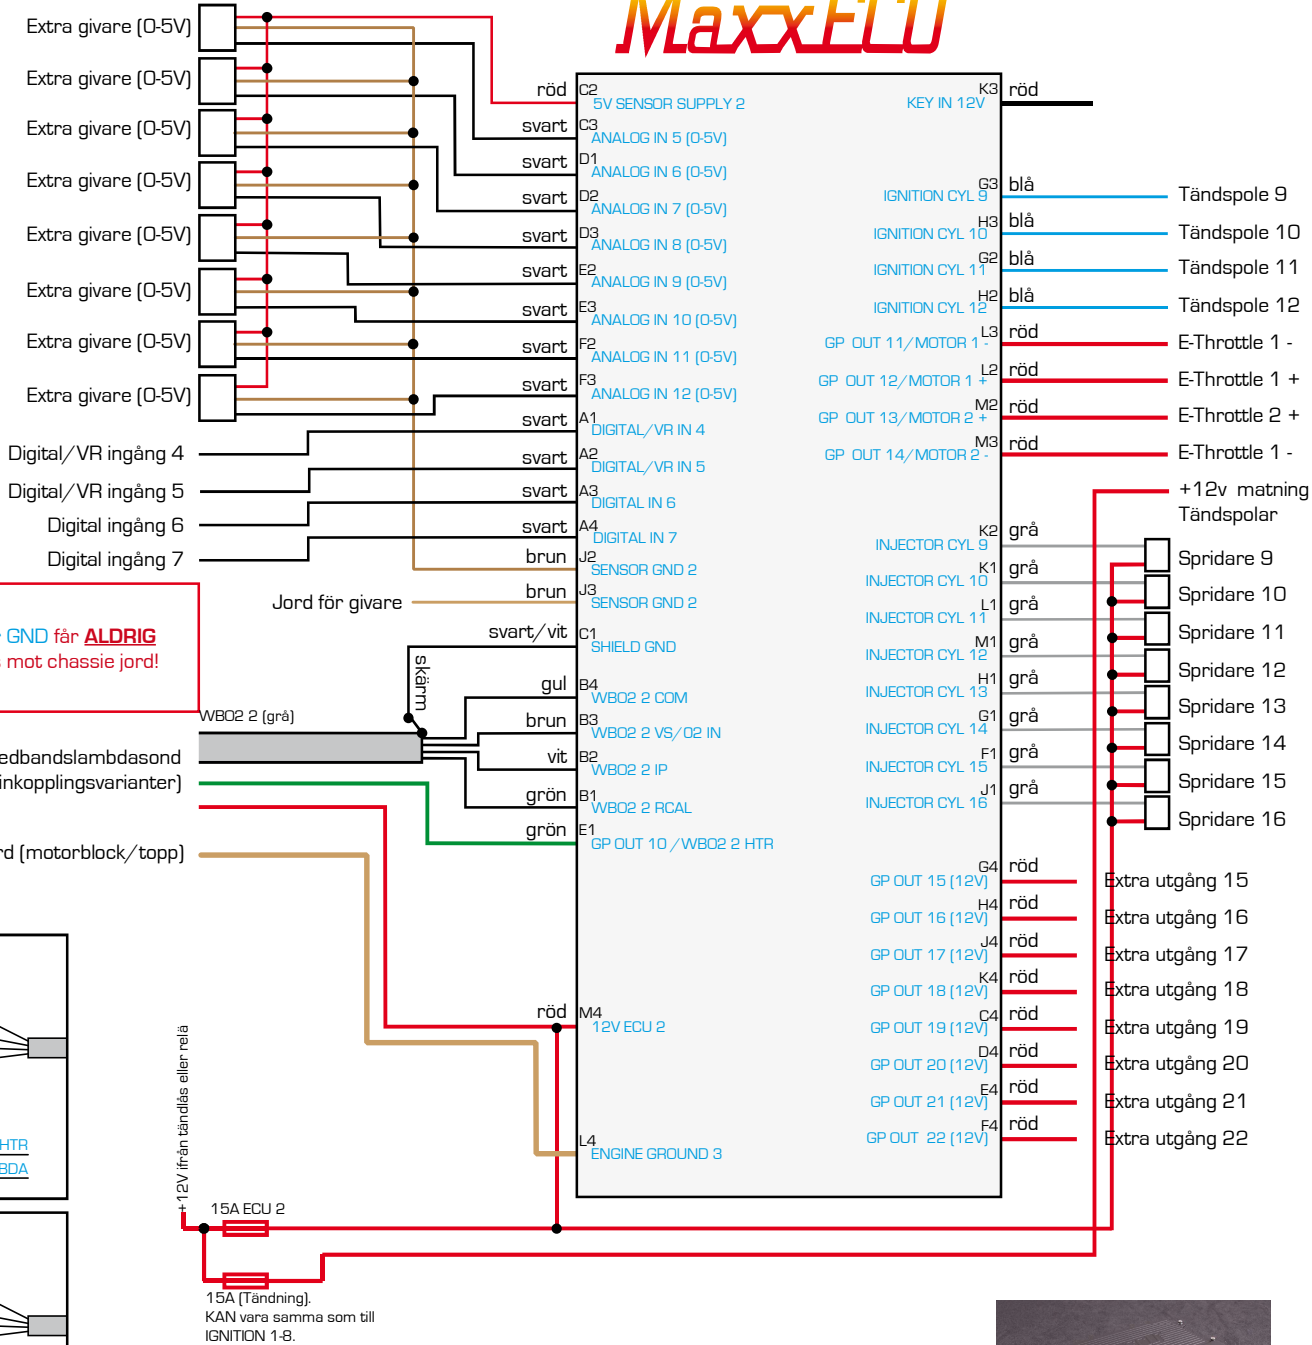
MaxxECU

Extra givare (0-5V)
Extra givare (0-5V)
Extra givare (0-5V)
Extra givare (0-5V)
Extra givare (0-5V)
Extra givare (0-5V)
Extra givare (0-5V)
Extra givare (0-5V)
Digital/VR ingång 4
Digital/VR ingång 5
Digital ingång 6
Digital ingång 7

Jord för givare

GND får ALDRIG
mot chassie jord!

skärm
WBO2 2 (grå)
edbandslambdasond
inkopplingsvarianter)
rd (motorblock/topp)

HTR
BDA

+12V från tändlås eller relä
15A ECU 2
15A (Tändning).
KAN vara samma som till
IGNITION 1-8.

röd C2 5V SENSOR SUPPLY 2
svart C3 ANALOG IN 5 (0-5V)
svart D1 ANALOG IN 6 (0-5V)
svart D2 ANALOG IN 7 (0-5V)
svart D3 ANALOG IN 8 (0-5V)
svart E2 ANALOG IN 9 (0-5V)
svart E3 ANALOG IN 10 (0-5V)
svart F2 ANALOG IN 11 (0-5V)
svart F3 ANALOG IN 12 (0-5V)
svart A1 DIGITAL/VR IN 4
svart A2 DIGITAL/VR IN 5
svart A3 DIGITAL IN 6
svart A4 DIGITAL IN 7
brun J2 SENSOR GND 2
brun J3 SENSOR GND 2
svart/vit C1 SHIELD GND
gul B4 WBO2 2 COM
brun B3 WBO2 2 VS/O2 IN
vit B2 WBO2 2 IP
grön B1 WBO2 2 RCAL
grön E1 GP OUT 10 / WBO2 2 HTR
röd M4 12V ECU 2
L4 ENGINE GROUND 3

KEY IN 12V K3 röd
IGNITION CYL 9 G3 blå Tändspole 9
IGNITION CYL 10 H3 blå Tändspole 10
IGNITION CYL 11 G2 blå Tändspole 11
IGNITION CYL 12 H2 blå Tändspole 12
GP OUT 11/MOTOR 1 - L3 röd E-Throttle 1 -
GP OUT 12/MOTOR 1 + L2 röd E-Throttle 1 +
GP OUT 13/MOTOR 2 + M2 röd E-Throttle 2 +
GP OUT 14/MOTOR 2 - M3 röd E-Throttle 1 -
+12v matning
Tändspolar
INJECTOR CYL 9 K2 grå Spridare 9
INJECTOR CYL 10 K1 grå Spridare 10
INJECTOR CYL 11 L1 grå Spridare 11
INJECTOR CYL 12 M1 grå Spridare 12
INJECTOR CYL 13 H1 grå Spridare 13
INJECTOR CYL 14 G1 grå Spridare 14
INJECTOR CYL 15 F1 grå Spridare 15
INJECTOR CYL 16 J1 grå Spridare 16
GP OUT 15 (12V) G4 röd Extra utgång 15
GP OUT 16 (12V) H4 röd Extra utgång 16
GP OUT 17 (12V) J4 röd Extra utgång 17
GP OUT 18 (12V) K4 röd Extra utgång 18
GP OUT 19 (12V) C4 röd Extra utgång 19
GP OUT 20 (12V) D4 röd Extra utgång 20
GP OUT 21 (12V) E4 röd Extra utgång 21
GP OUT 22 (12V) F4 röd Extra utgång 22